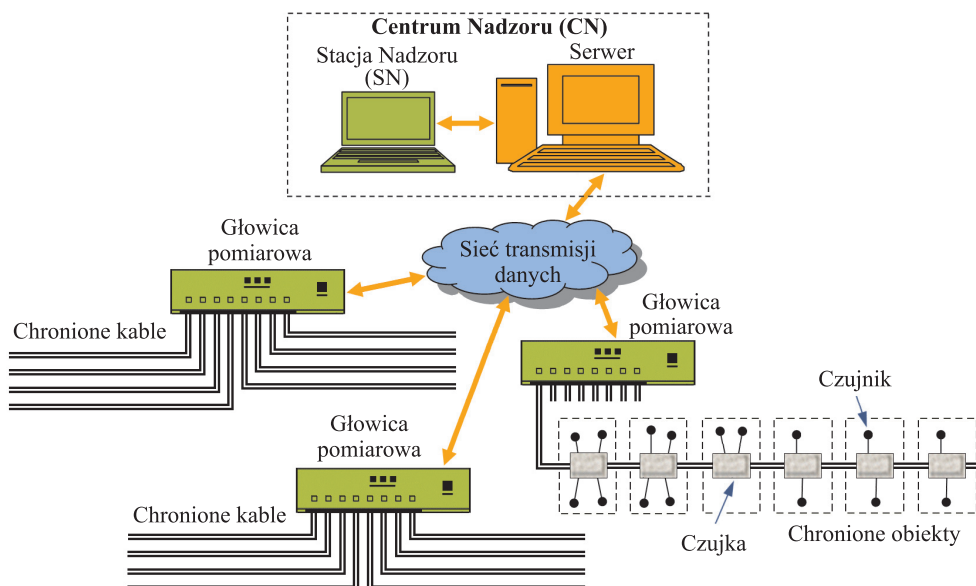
Centrum Nadzoru (CN)

Stacja Nadzoru (SN)

Serwer

Głowica pomiarowa

Sieć transmisji danych

Chronione kable

Głowica pomiarowa

Czujnik

Głowica pomiarowa

Chronione kable

Czujka

Chronione obiekty